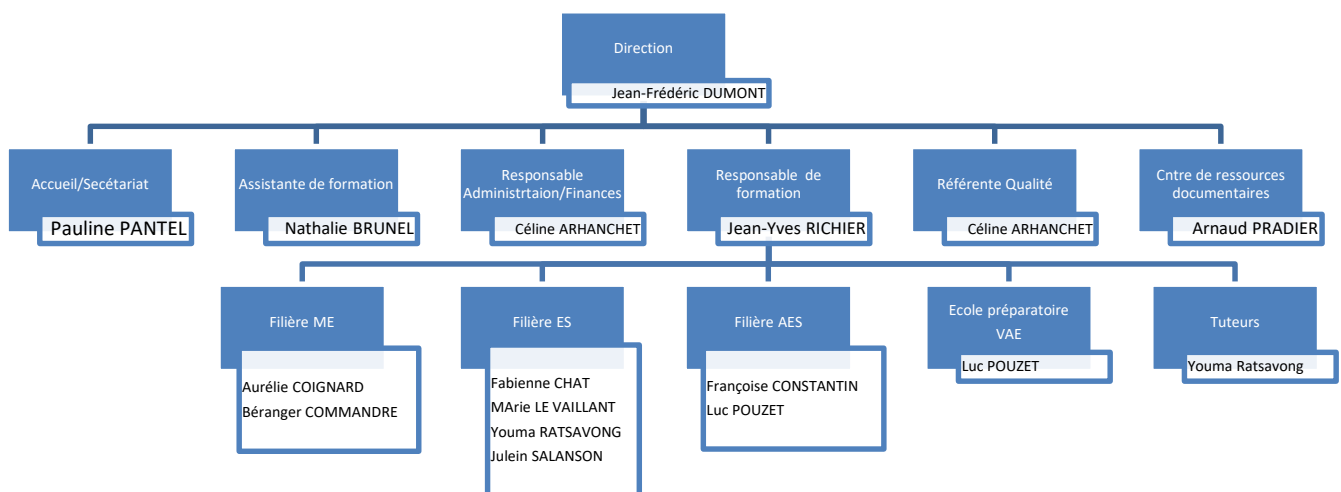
Direction

Jean-Frédéric DUMONT

Accueil/Secétariat

Pauline PANTEL

Assistante de formation

Nathalie BRUNEL

Responsable Administrtaion/Finances

Céline ARHANCHET

Responsable de formation

Jean-Yves RICHIER

Référente Qualité

Céline ARHANCHET

Cntre de ressources documentaires

Arnaud PRADIER

Filière ME

Aurélie COIGNARD
Béranger COMMANDRE

Filière ES

Fabienne CHAT
MArie LE VAILLANT
Youma RATSAVONG
Julein SALANSON

Filière AES

Françoise CONSTANTIN
Luc POUZET

Ecole préparatoire VAE

Luc POUZET

Tuteurs

Youma Ratsavong